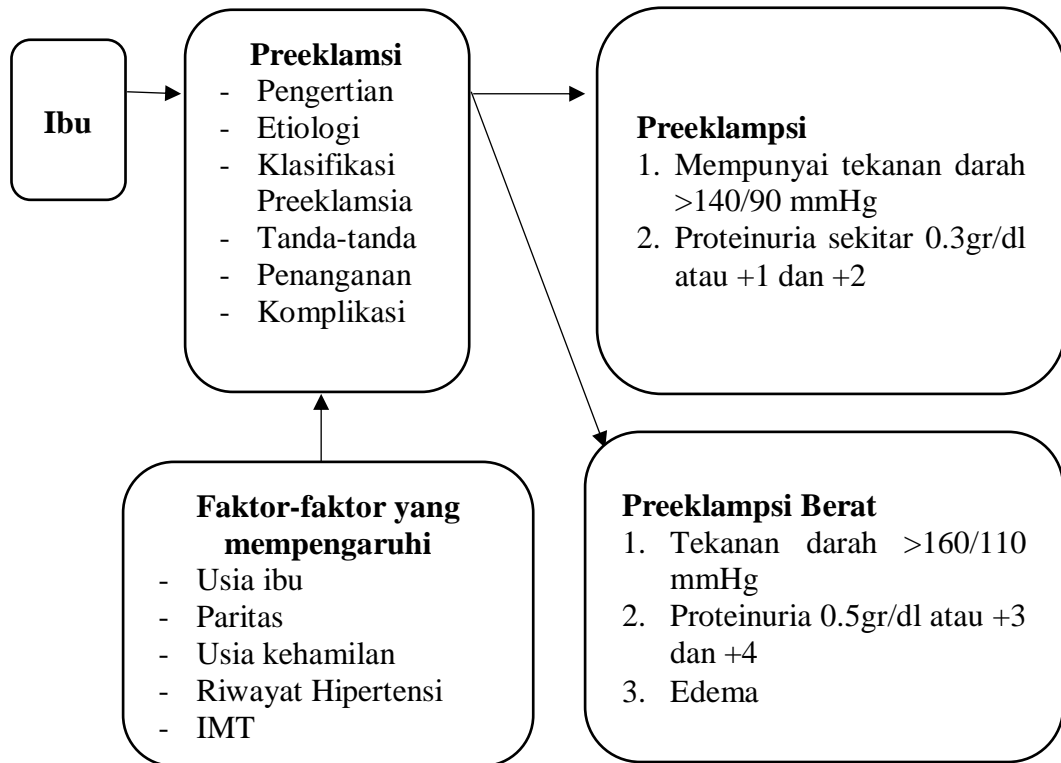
Ibu

Preeklamsi
- Pengertian
- Etiologi
- Klasifikasi Preeklamsia
- Tanda-tanda
- Penanganan
- Komplikasi

Preeklampsi
1. Mempunyai tekanan darah >140/90 mmHg
2. Proteinuria sekitar 0.3gr/dl atau +1 dan +2

Faktor-faktor yang mempengaruhi
- Usia ibu
- Paritas
- Usia kehamilan
- Riwayat Hipertensi
- IMT

Preeklampsi Berat
1. Tekanan darah >160/110 mmHg
2. Proteinuria 0.5gr/dl atau +3 dan +4
3. Edema